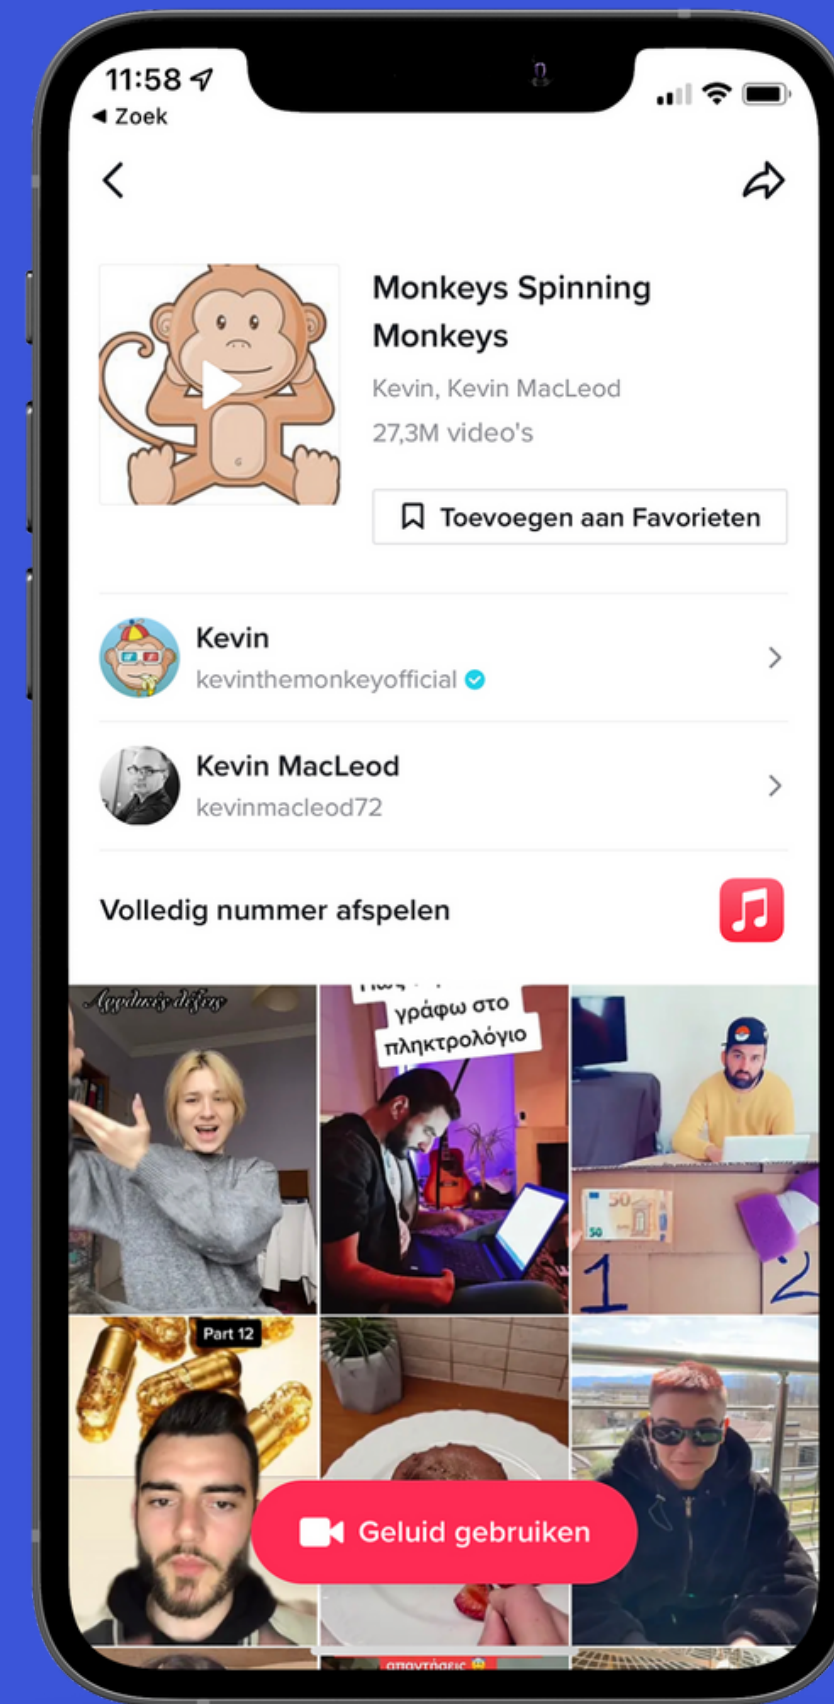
11:58
◀ Zoek

Monkeys Spinning Monkeys
Kevin, Kevin MacLeod
27,3M video's

Toevoegen aan Favorieten

Kevin
kevinthemonkeyofficial

Kevin MacLeod
kevinmacleod72

Volledig nummer afspelen

Αγαλικές λέξεις

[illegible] γράφω στο πληκτρολόγιο

50
1 2

Part 12

Geluid gebruiken

απαντήσεις